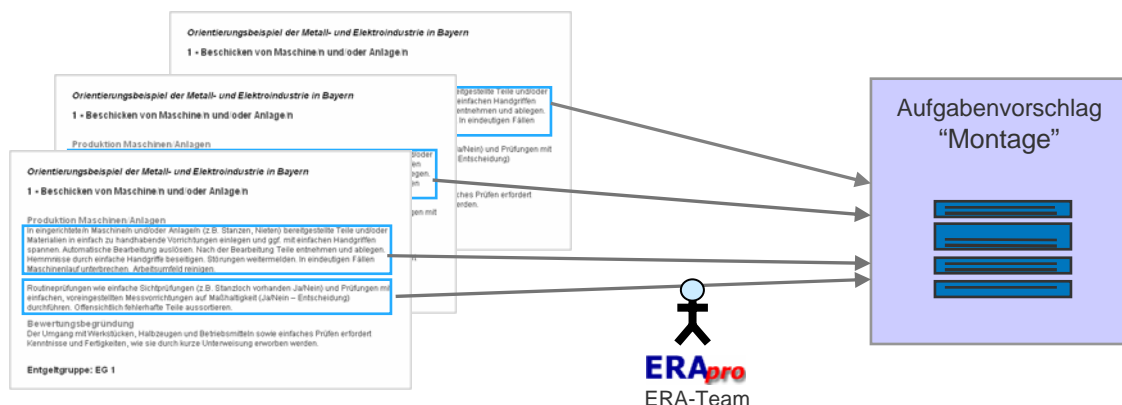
Orientierungsbeispiel der Metall- und Elektroindustrie in Bayern

1 - Beschicken von Maschine/n und/oder Anlage/n

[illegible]gestellte Teile und/oder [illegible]einfachen Handgriffen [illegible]entnehmen und ablegen. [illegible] In eindeutigen Fällen

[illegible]a/Nein) und Prüfungen mit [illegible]Entscheidung)

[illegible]ches Prüfen erfordert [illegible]werden.

Orientierungsbeispiel der Metall- und Elektroindustrie in Bayern

1 - Beschicken von Maschine/n und/oder Anlage/n

Produktion Maschinen/Anlagen

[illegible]

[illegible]gen mit

Orientierungsbeispiel der Metall- und Elektroindustrie in Bayern

1 - Beschicken von Maschine/n und/oder Anlage/n

Produktion Maschinen/Anlagen

In eingerichtete/n Maschine/n und/oder Anlage/n (z.B. Stanzen, Nieten) bereitgestellte Teile und/oder Materialien in einfach zu handhabende Vorrichtungen einlegen und ggf. mit einfachen Handgriffen spannen. Automatische Bearbeitung auslösen. Nach der Bearbeitung Teile entnehmen und ablegen. Hemmnisse durch einfache Handgriffe beseitigen. Störungen weitermelden. In eindeutigen Fällen Maschinenlauf unterbrechen. Arbeitsumfeld reinigen.

Routineprüfungen wie einfache Sichtprüfungen (z.B. Stanzloch vorhanden Ja/Nein) und Prüfungen mit einfachen, voreingestellten Messvorrichtungen auf Maßhaltigkeit (Ja/Nein – Entscheidung) durchführen. Offensichtlich fehlerhafte Teile aussortieren.

Bewertungsbegründung
Der Umgang mit Werkstücken, Halbzeugen und Betriebsmitteln sowie einfaches Prüfen erfordert Kenntnisse und Fertigkeiten, wie sie durch kurze Unterweisung erworben werden.

Entgeltgruppe: EG 1

Aufgabenvorschlag
"Montage"

ERApro
ERA-Team